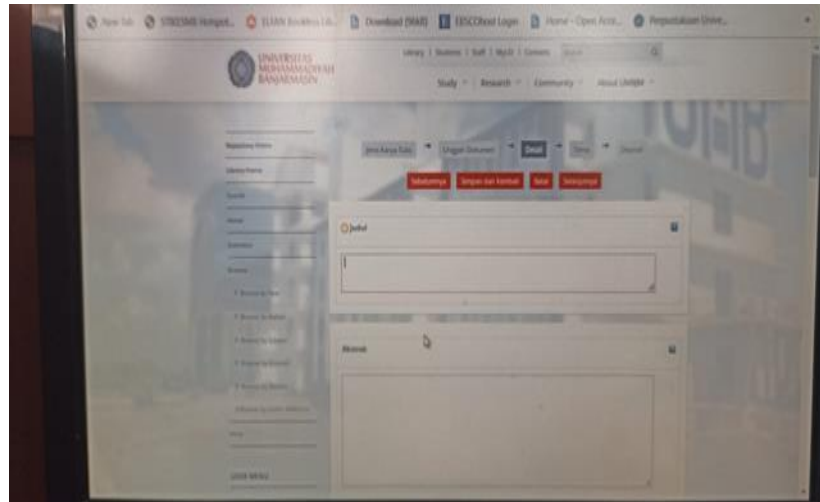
New Tab STIKES Hompe... ELEAN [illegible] Download (964B) EBSCOhost Login Home - Open Acce... Perpustakaan Unive...

UNIVERSITAS MUHAMMADIYAH BANJARMASIN

Library | Students | Staff | MySI | Contacts

Study Research Community About UMBM

Jenis Karya Tulis Unggah Dokumen Detail Setuju Jurnal

Sebelumnya Simpan dan Kembali Batal Selanjutnya

Judul

Abstrak

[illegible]
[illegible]
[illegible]
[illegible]
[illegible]
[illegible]
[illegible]
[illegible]
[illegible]
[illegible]
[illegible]
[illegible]
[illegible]
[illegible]